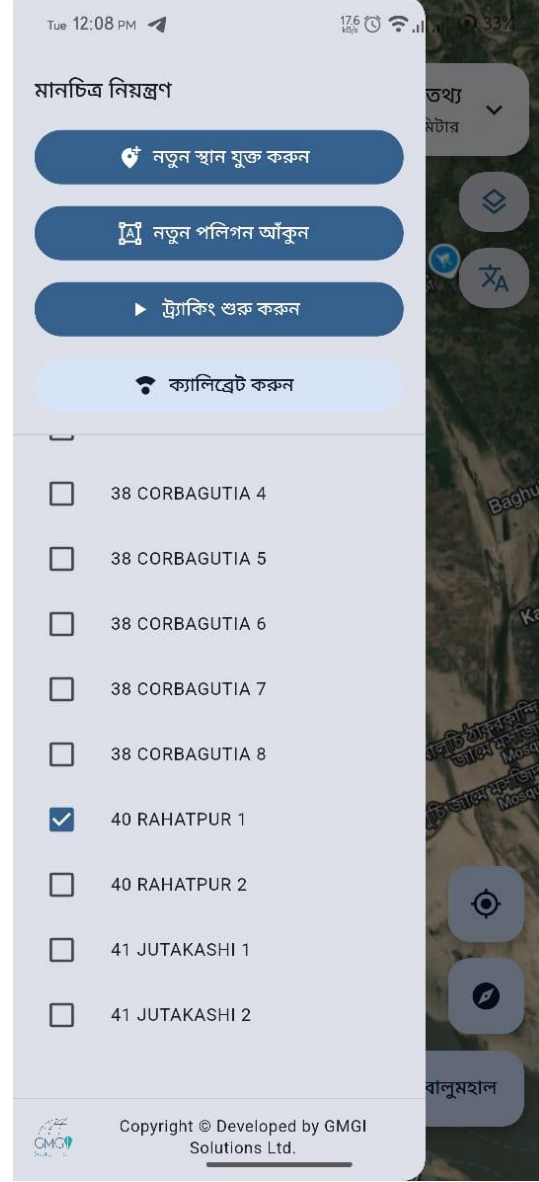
Tue 12:08 PM

17.6 KB/s 33%

মানচিত্র নিয়ন্ত্রণ

তথ্য
মিটার

নতুন স্থান যুক্ত করুন

নতুন পলিগন আঁকুন

ট্র্যাকিং শুরু করুন

ক্যালিব্রেট করুন

38 CORBAGUTIA 4

Baghu

38 CORBAGUTIA 5

38 CORBAGUTIA 6

Ka

38 CORBAGUTIA 7

38 CORBAGUTIA 8

Mosq

Mosq

40 RAHATPUR 1

40 RAHATPUR 2

41 JUTAKASHI 1

41 JUTAKASHI 2

বালুমহাল

GMGI

Copyright © Developed by GMGI Solutions Ltd.